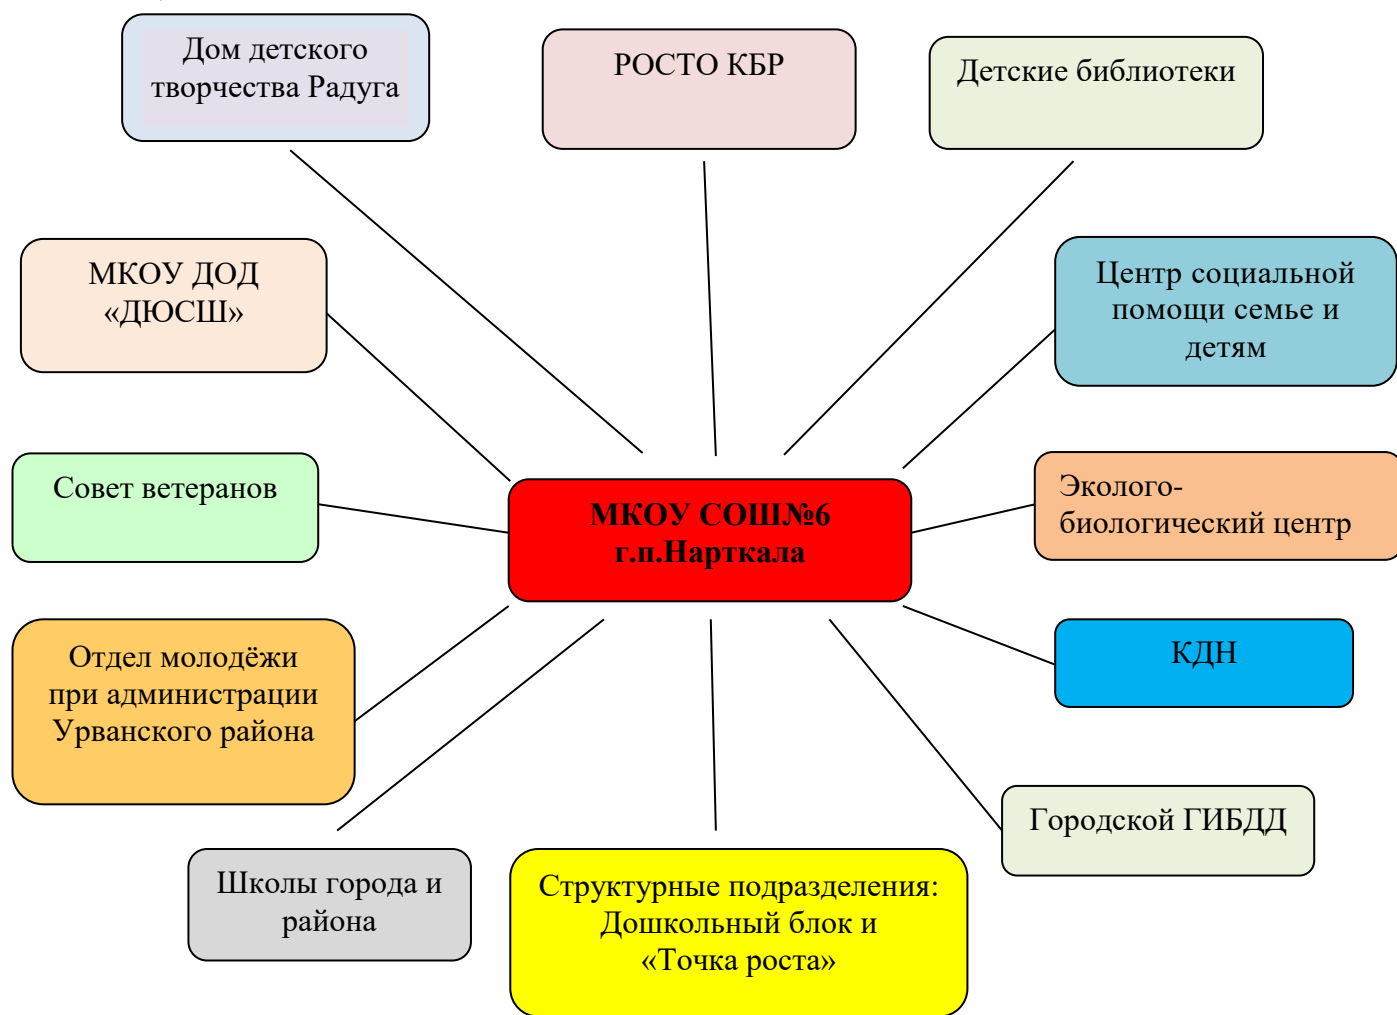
Дом детского творчества Радуга

РОСТО КБР

Детские библиотеки

МКОУ ДОД «ДЮСШ»

Центр социальной помощи семье и детям

Совет ветеранов

МКОУ СОШ№6 г.п.Нарткала

Эколого-биологический центр

Отдел молодёжи при администрации Урванского района

КДН

Городской ГИБДД

Школы города и района

Структурные подразделения: Дошкольный блок и «Точка роста»